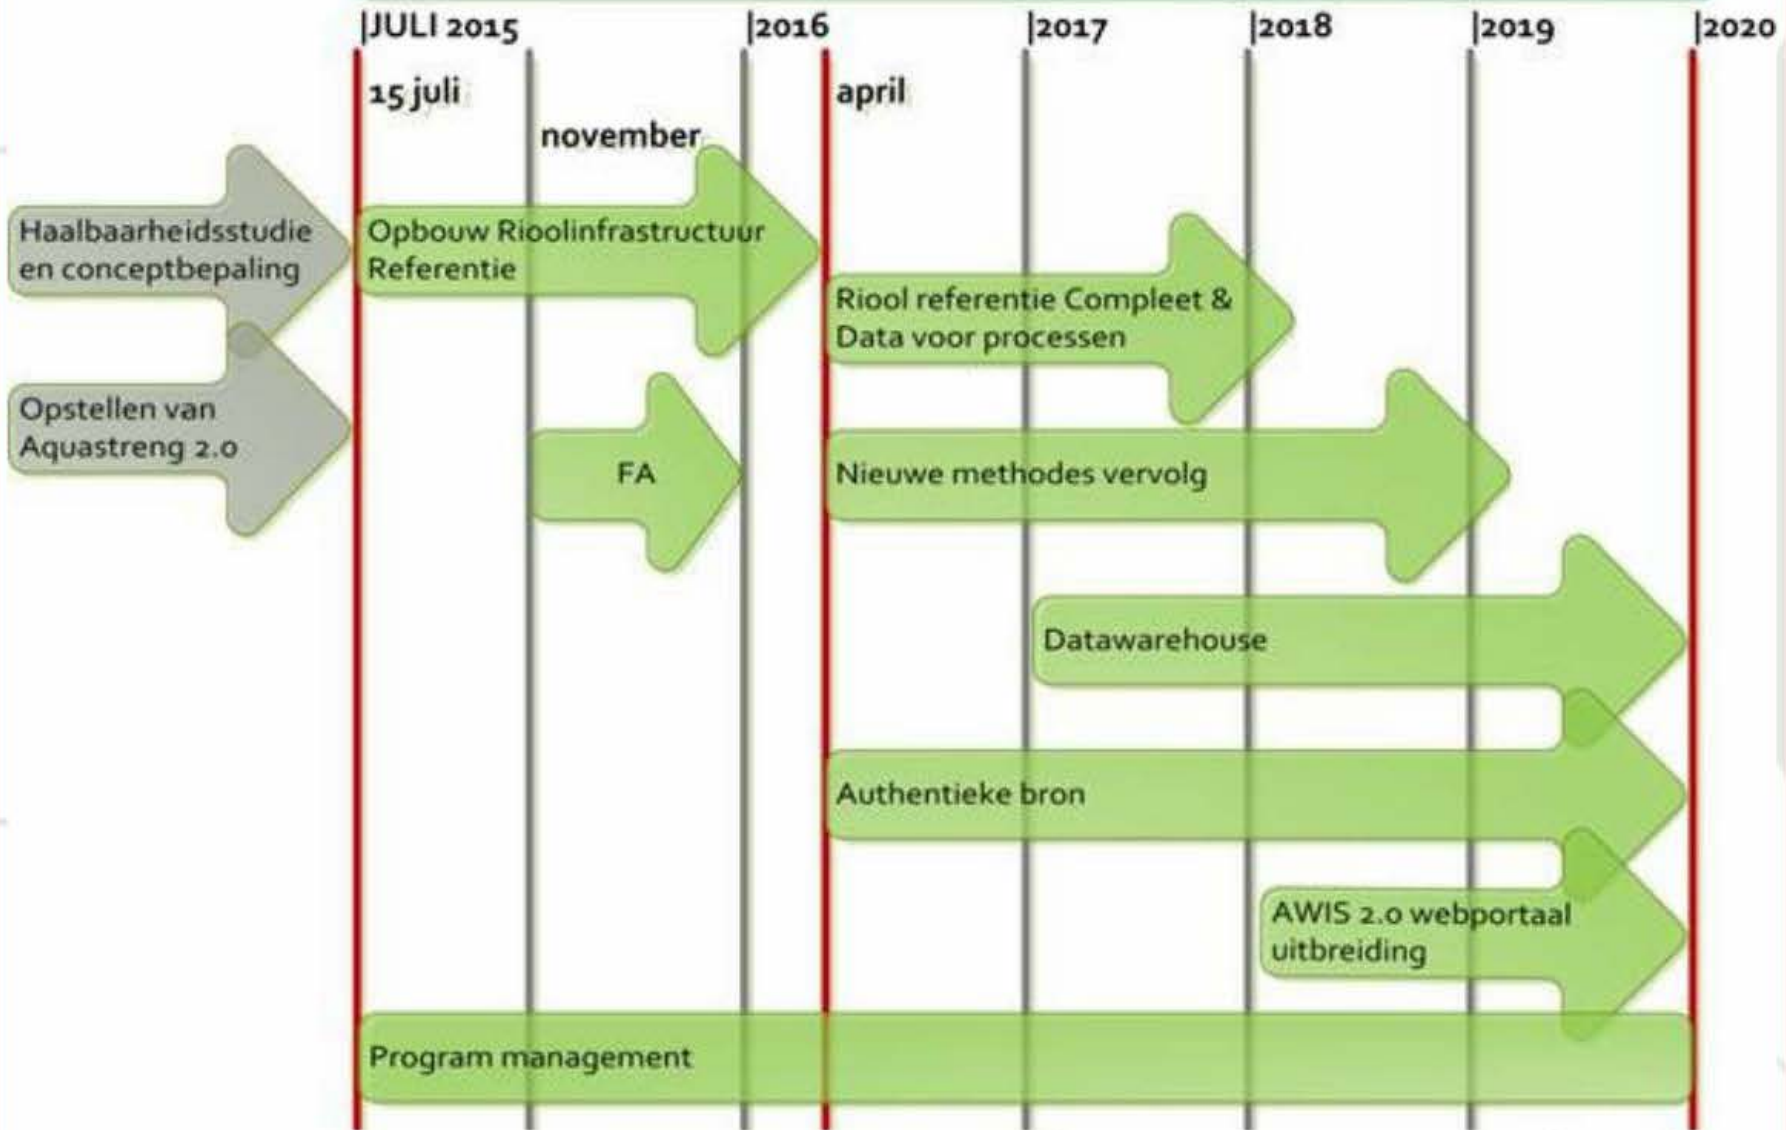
|JULI 2015 |2016 |2017 |2018 |2019 |2020

15 juli

november

april

Haalbaarheidsstudie en conceptbepaling

Opbouw Rioolinfrastructuur Referentie

Riool referentie Compleet & Data voor processen

Opstellen van Aquastreng 2.0

FA

Nieuwe methodes vervolg

Datawarehouse

Authentieke bron

AWIS 2.0 webportaal uitbreiding

Program management